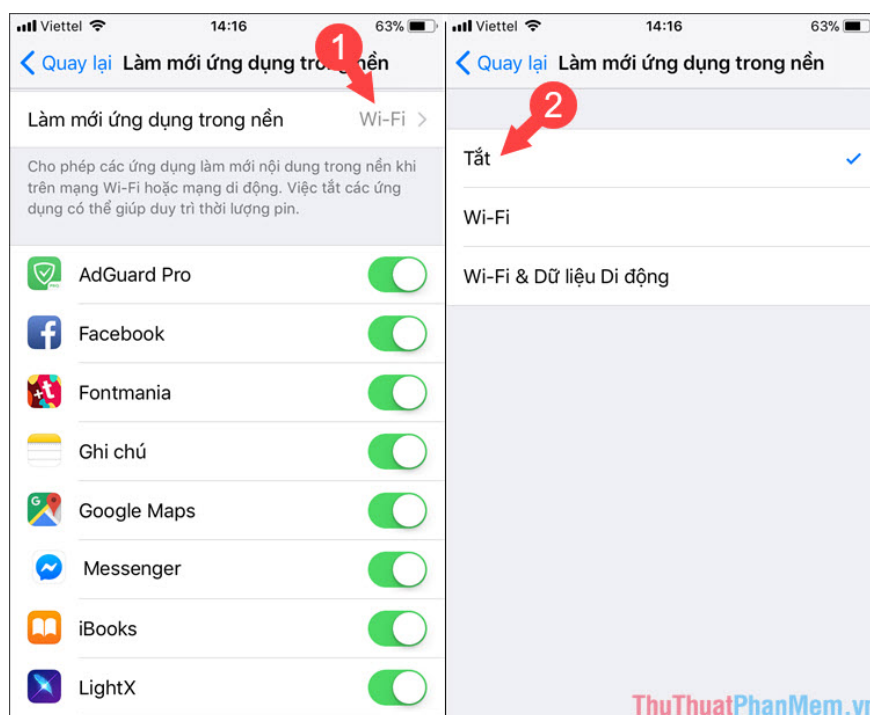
Viettel 14:16 63%

Quay lại Làm mới ứng dụng trong nền

1

Làm mới ứng dụng trong nền Wi-Fi

Cho phép các ứng dụng làm mới nội dung trong nền khi trên mạng Wi-Fi hoặc mạng di động. Việc tắt các ứng dụng có thể giúp duy trì thời lượng pin.

AdGuard Pro

Facebook

Fontmania

Ghi chú

Google Maps

Messenger

iBooks

LightX

Viettel 14:16 63%

Quay lại Làm mới ứng dụng trong nền

2

Tắt

Wi-Fi

Wi-Fi & Dữ liệu Di động

ThuThuatPhanMem.vn